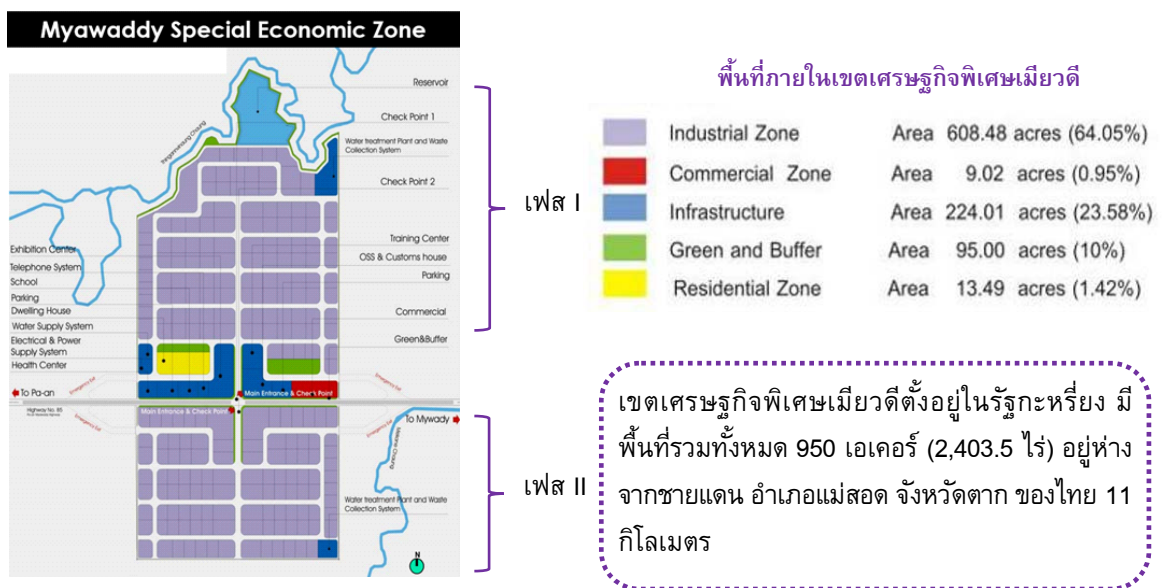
Myawaddy Special Economic Zone

Reservoir
Check Point 1
Water treatment Plant and Waste Collection System
Check Point 2
Exhibition Center
Telephone System
School
Parking
Dwelling House
Water Supply System
Electrical & Power Supply System
Health Center
Training Center
OSS & Customs house
Parking
Commercial
Green&Buffer
To Pa-an
Main Entrance & Check Point
Main Entrance & Check Point
To Mywady
Water treatment Plant and Waste Collection System
N

เฟส I
เฟส II

พื้นที่ภายในเขตเศรษฐกิจพิเศษเมียวดี

| | | |
|---|---|---|
| Industrial Zone | Area | 608.48 acres (64.05%) |
| Commercial Zone | Area | 9.02 acres (0.95%) |
| Infrastructure | Area | 224.01 acres (23.58%) |
| Green and Buffer | Area | 95.00 acres (10%) |
| Residential Zone | Area | 13.49 acres (1.42%) |

เขตเศรษฐกิจพิเศษเมียวดีตั้งอยู่ในรัฐกะหรี่ยง มีพื้นที่รวมทั้งหมด 950 เอเคอร์ (2,403.5 ไร่) อยู่ห่างจากชายแดน อำเภอแม่สอด จังหวัดตาก ของไทย 11 กิโลเมตร